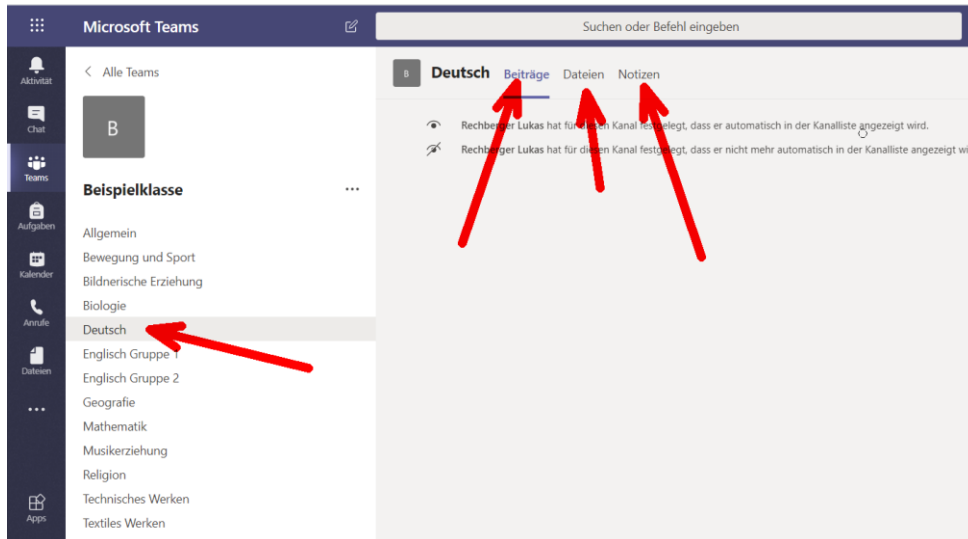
Microsoft Teams

Suchen oder Befehl eingeben

Aktivität
Chat
Teams
Aufgaben
Kalender
Anrufe
Dateien
...
Apps

< Alle Teams

B

Beispielklasse ...

Allgemein
Bewegung und Sport
Bildnerische Erziehung
Biologie
Deutsch
Englisch Gruppe 1
Englisch Gruppe 2
Geografie
Mathematik
Musikerziehung
Religion
Technisches Werken
Textiles Werken

B Deutsch Beiträge Dateien Notizen

Rechberger Lukas hat für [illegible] Kanal fest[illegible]elegt, dass er automatisch in der Kanalliste angezeigt wird.

Rechberger Lukas hat für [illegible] Kanal festgelegt, dass er nicht mehr automatisch in der Kanalliste angezeigt wi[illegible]